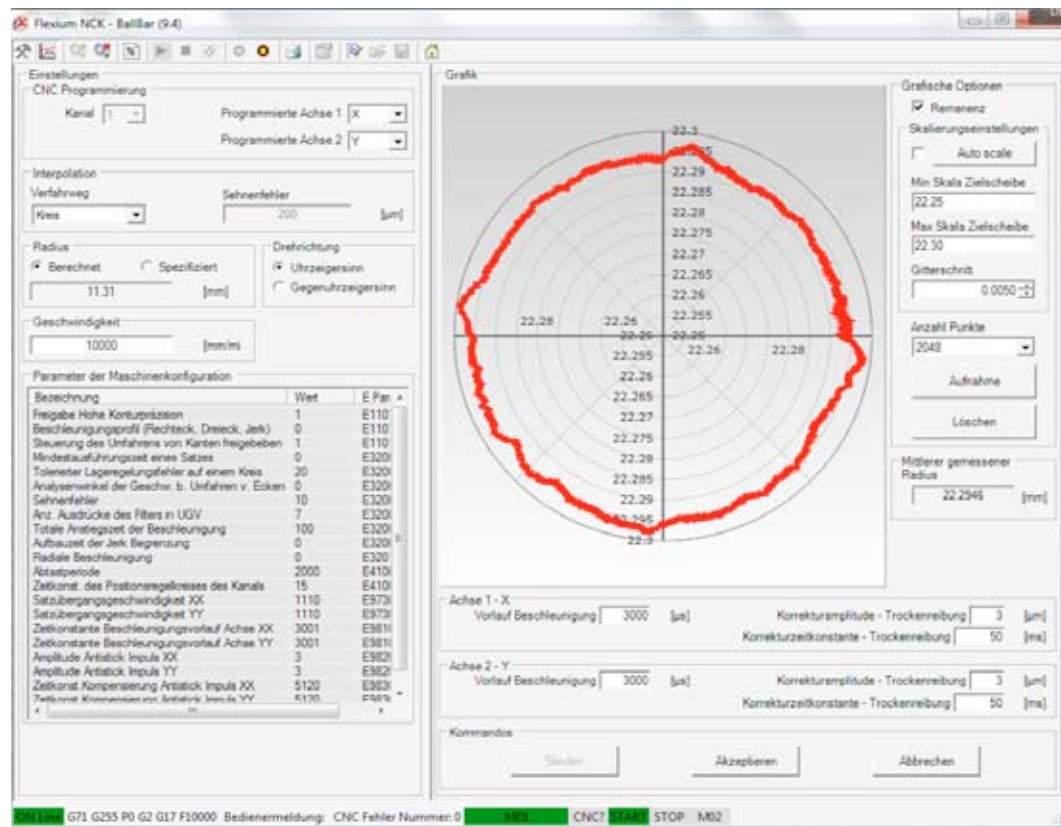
Flexium NCK - BallBar (9.4)

Einstellungen
CNC Programmierung
Kanal 1
Programmierte Achse 1 X
Programmierte Achse 2 Y

Interpolation
Verfahrweg
Kreis
Sehnenfehler
200 [µm]

Radius
Berechnet
Spezifiziert
11.31 [mm]
Drehrichtung
Uhrzeigersinn
Gegenuhrzeigersinn

Geschwindigkeit
10000 [mm/mi

Parameter der Maschinenkonfiguration

| Bezeichnung | Wert | E Par. |
|---|---|---|
| Freigabe Hohe Konturpräzision | 1 | E110 |
| Beschleunigungsprofil (Rechteck, Dreieck, Jerk) | 0 | E110 |
| Steuerung des Umfahrens von Kanten freigegeben | 1 | E110 |
| Mindestausführungszeit eines Satzes | 0 | E320 |
| Tolerierter Lageregelungsfehler auf einem Kreis | 20 | E320 |
| Analysewinkel der Geschw. b. Umfahren v. Ecken | 0 | E320 |
| Sehnenfehler | 10 | E320 |
| Anz. Ausdrücke des Filters in UGV | 7 | E320 |
| Totale Anstiegszeit der Beschleunigung | 100 | E320 |
| Aufbauzeit der Jerk Begrenzung | 0 | E320 |
| Radiale Beschleunigung | 0 | E320 |
| Abtastperiode | 2000 | E410 |
| Zeitkonst. des Positionsregelkreises des Kanals | 15 | E410 |
| Satzübergangsgeschwindigkeit XX | 1110 | E973 |
| Satzübergangsgeschwindigkeit YY | 1110 | E973 |
| Zeitkonstante Beschleunigungsvorlauf Achse XX | 3001 | E981 |
| Zeitkonstante Beschleunigungsvorlauf Achse YY | 3001 | E981 |
| Amplitude Antiblock Impuls XX | 3 | E982 |
| Amplitude Antiblock Impuls YY | 3 | E982 |
| Zeitkonst. Kompensierung Antiblock Impuls XX | 5120 | E983 |
| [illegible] | 5120 | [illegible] |

Grafik
22.3
22.295
22.29
22.285
22.28
22.275
22.27
22.265
22.26
22.255
22.28
22.26
22.25
22.26
22.28
22.295
22.29
22.285
22.28
22.275
22.27
22.265
22.26
22.295
22.3

Grafische Optionen
Remanenz
Skalierungseinstellungen
Auto scale
Min Skala Zielscheibe
22.25
Max Skala Zielscheibe
22.30
Gitterschritt
0.0050
Anzahl Punkte
2048
Aufnahme
Löschen

Mittlerer gemessener Radius
22.2946 [mm]

Achse 1 - X
Vorlauf Beschleunigung 3000 [µs]
Korrekturamplitude - Trockenreibung 3 [µm]
Korrekturzeitkonstante - Trockenreibung 50 [ms]

Achse 2 - Y
Vorlauf Beschleunigung 3000 [µs]
Korrekturamplitude - Trockenreibung 3 [µm]
Korrekturzeitkonstante - Trockenreibung 50 [ms]

Kommandos
Senden
Akzeptieren
Abbrechen

ON Line G71 G255 P0 G2 G17 F10000 Bedienermeldung: CNC Fehler Nummer: 0 MDI CNC? START STOP M02